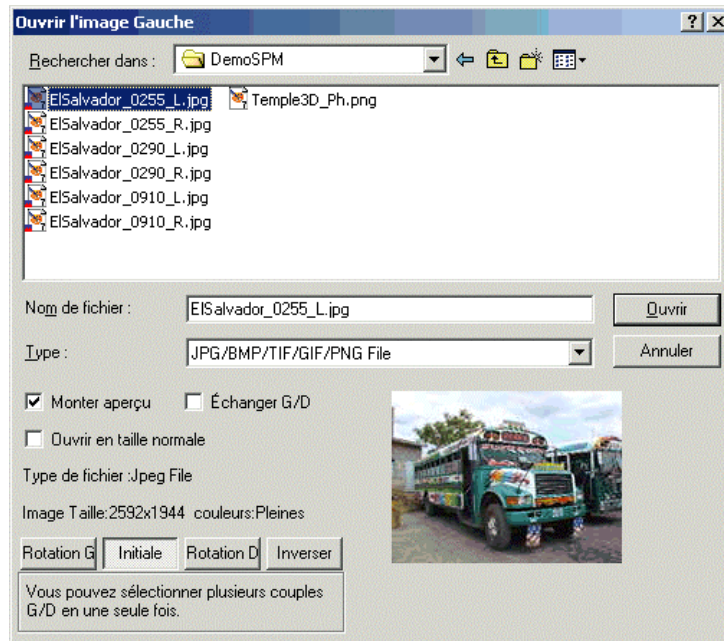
Ouvrir l'image Gauche

?
X

Rechercher dans : DemoSPM

ElSalvador_0255_L.jpg
ElSalvador_0255_R.jpg
ElSalvador_0290_L.jpg
ElSalvador_0290_R.jpg
ElSalvador_0910_L.jpg
ElSalvador_0910_R.jpg
Temple3D_Ph.png

Nom de fichier : ElSalvador_0255_L.jpg

Ouvrir

Type : JPG/BMP/TIF/GIF/PNG File

Annuler

Monter aperçu

Échanger G/D

Ouvrir en taille normale

Type de fichier :Jpeg File

Image Taille:2592x1944 couleurs:Pleines

Rotation G
Initiale
Rotation D
Inverser

Vous pouvez sélectionner plusieurs couples G/D en une seule fois.